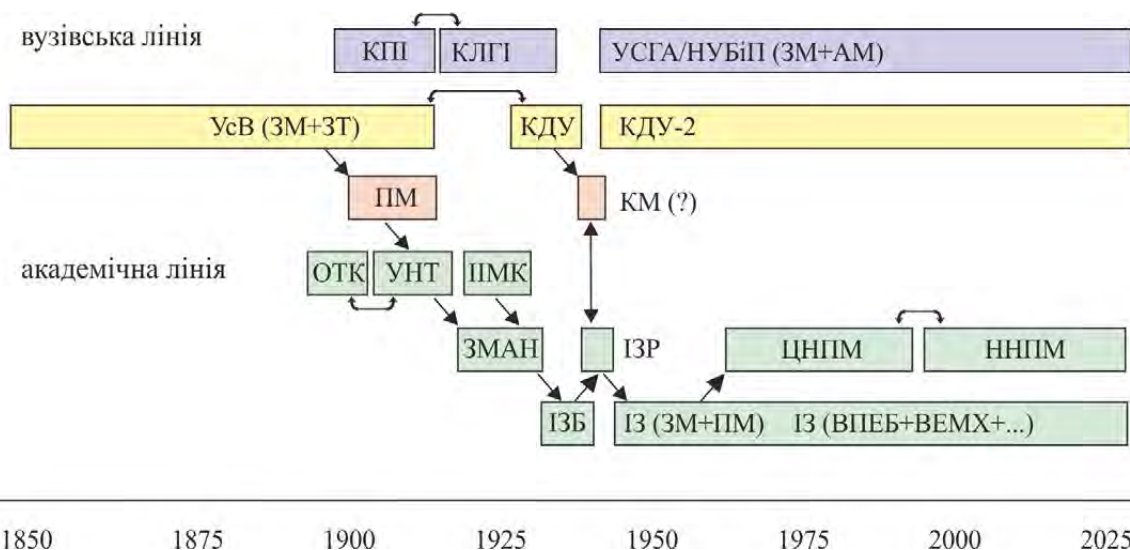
вузівська лінія

КПІ

КЛГІ

УСГА/НУБіП (ЗМ+АМ)

УсВ (ЗМ+ЗТ)

КДУ

КДУ-2

ПМ

КМ (?)

академічна лінія

ОТК

УНТ

ІІМК

ЗМАН

ІЗР

ЦНПМ

ННПМ

ІЗБ

ІЗ (ЗМ+ПМ)   ІЗ (ВПЕБ+ВЕМХ+...)

1850 1875 1900 1925 1950 1975 2000 2025